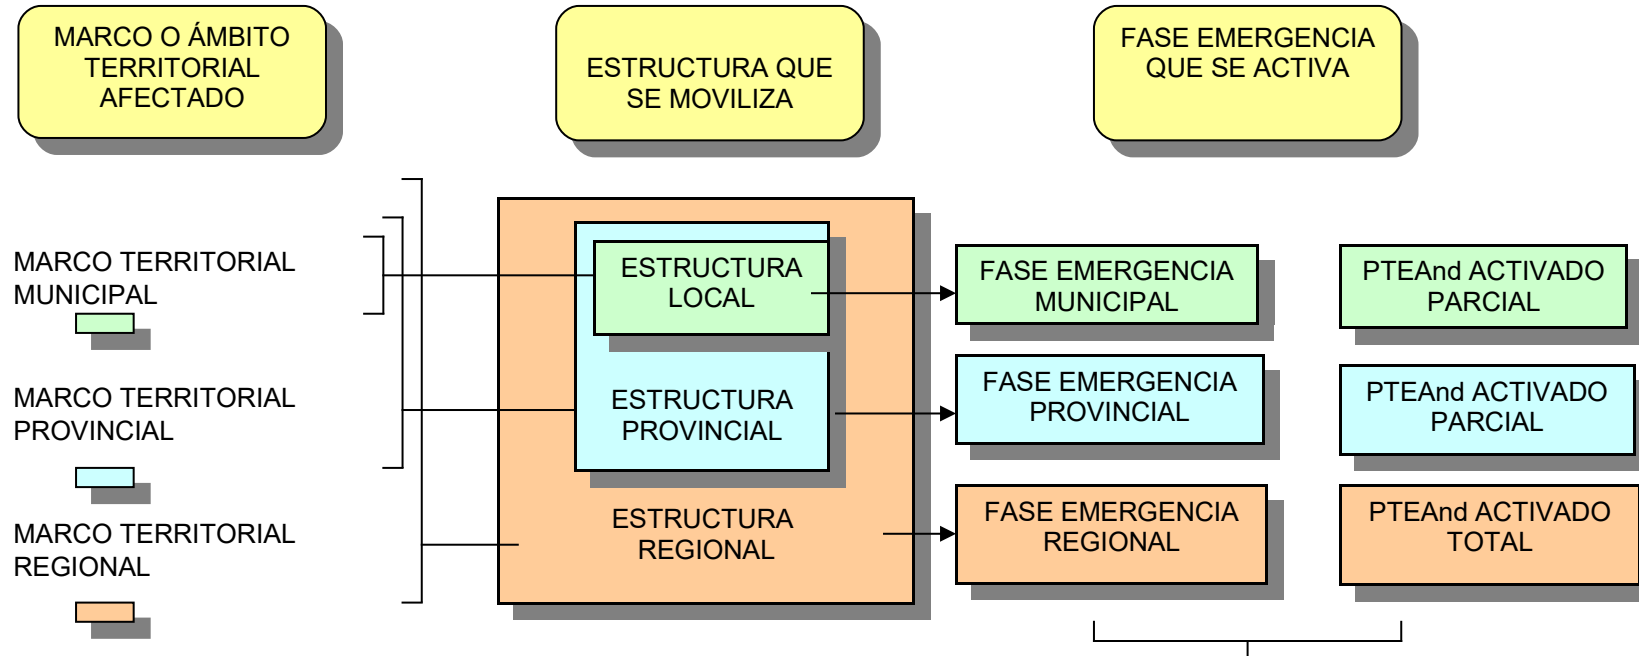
MARCO O ÁMBITO TERRITORIAL AFECTADO

ESTRUCTURA QUE SE MOVILIZA

FASE EMERGENCIA QUE SE ACTIVA

MARCO TERRITORIAL MUNICIPAL

MARCO TERRITORIAL PROVINCIAL

MARCO TERRITORIAL REGIONAL

ESTRUCTURA LOCAL

ESTRUCTURA PROVINCIAL

ESTRUCTURA REGIONAL

FASE EMERGENCIA MUNICIPAL

FASE EMERGENCIA PROVINCIAL

FASE EMERGENCIA REGIONAL

PTEAnd ACTIVADO PARCIAL

PTEAnd ACTIVADO PARCIAL

PTEAnd ACTIVADO TOTAL